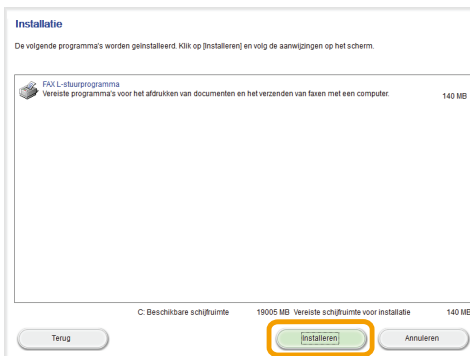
Installatie

De volgende programma's worden geïnstalleerd. Klik op [Installeren] en volg de aanwijzingen op het scherm.

FAX L-stuurprogramma
Vereiste programma's voor het afdrukken van documenten en het verzenden van faxen met een computer. 140 MB

C: Beschikbare schijfruimte 19005 MB Vereiste schijfruimte voor installatie 140 MB

Terug

Installeren

Annuleren